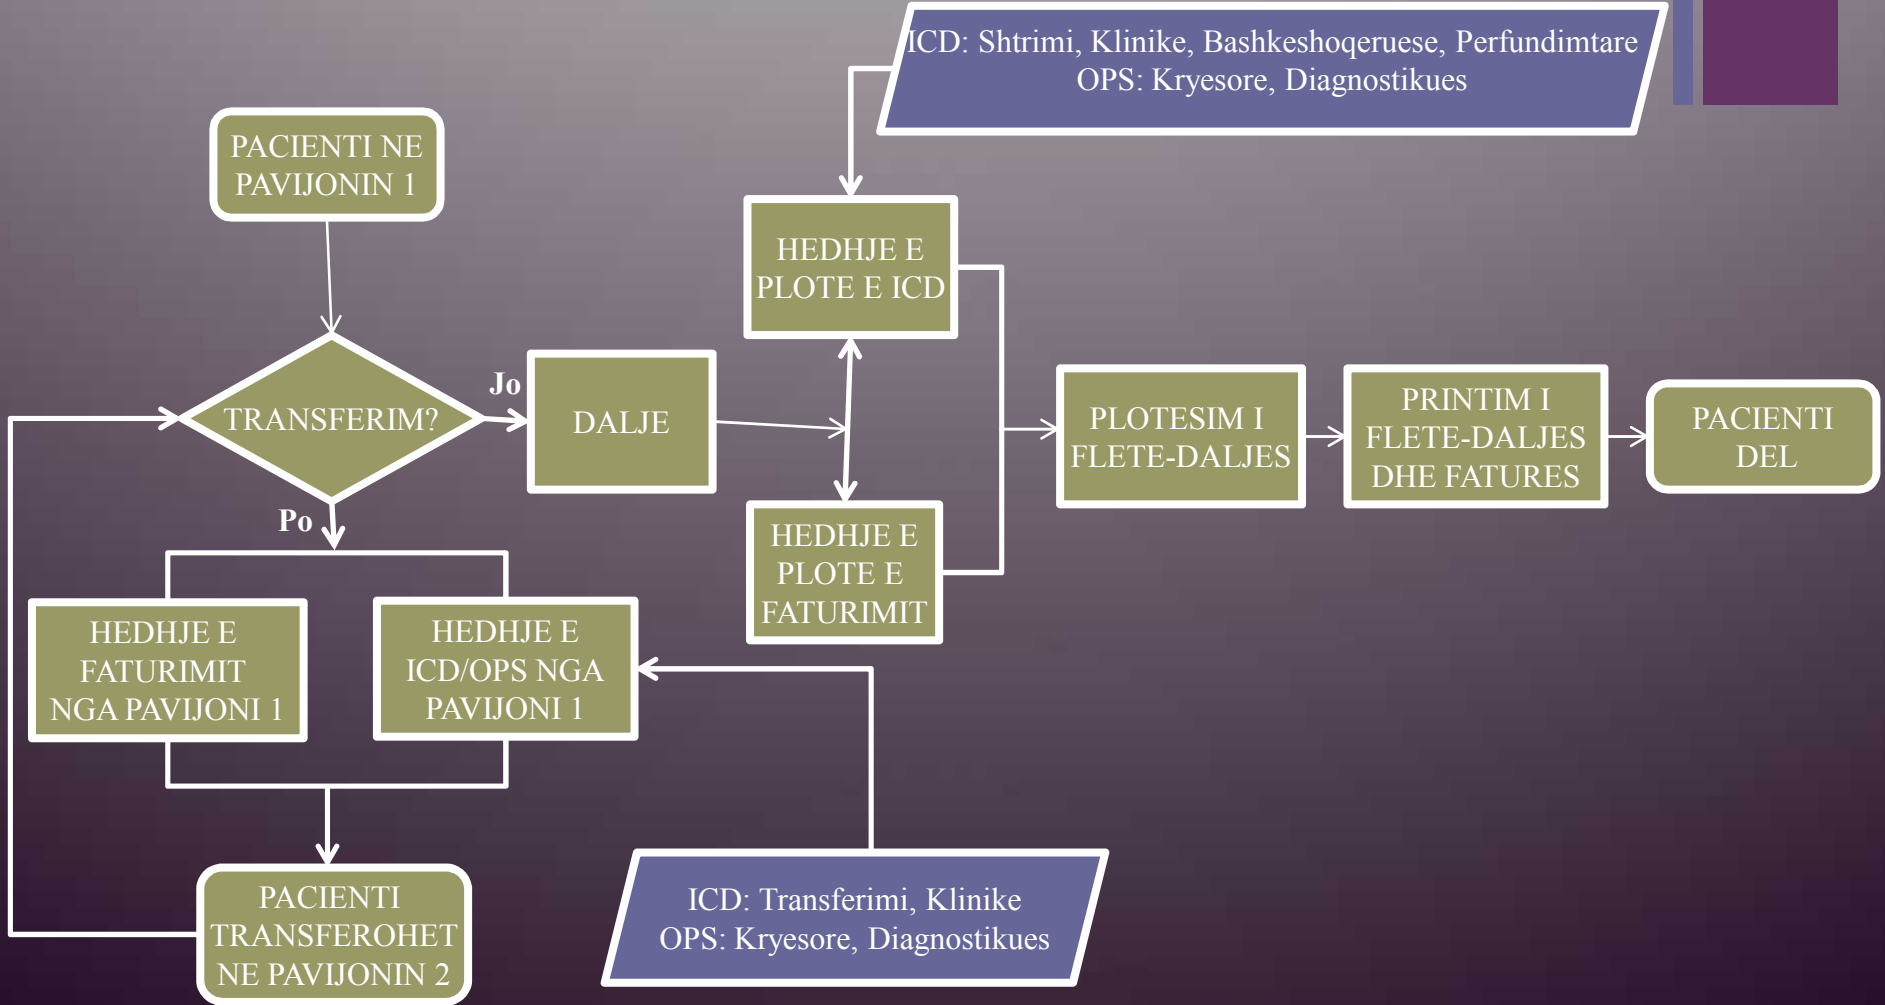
ICD: Shtrimi, Klinike, Bashkeshoqeruese, Perfundimtare
OPS: Kryesore, Diagnostikues

PACIENTI NE PAVIJONIN 1

TRANSFERIM?

Jo

DALJE

HEDHJE E PLOTE E ICD

HEDHJE E PLOTE E FATURIMIT

PLOTESIM I FLETE-DALJES

PRINTIM I FLETE-DALJES DHE FATURES

PACIENTI DEL

Po

HEDHJE E FATURIMIT NGA PAVIJONI 1

HEDHJE E ICD/OPS NGA PAVIJONI 1

PACIENTI TRANSFEROHET NE PAVIJONIN 2

ICD: Transferimi, Klinike
OPS: Kryesore, Diagnostikues